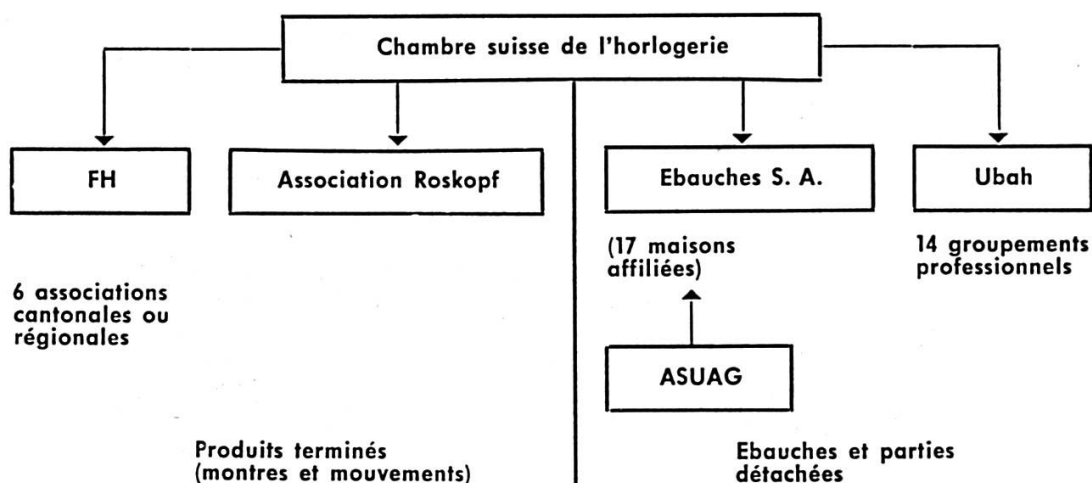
Chambre suisse de l'horlogerie

FH

Association Roskopf

Ebauches S. A.

Ubah

6 associations cantonales ou régionales

(17 maisons affiliées)

14 groupements professionnels

ASUAG

Produits terminés (montres et mouvements)

Ebauches et parties détachées